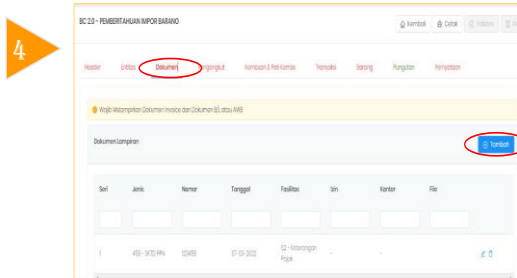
4

BC 2.0 - PEMBERITAHUAN IMPOR BARANG

Kembali Cetak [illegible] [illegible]

Header Entitas Dokumen Pengangkut Kemasan & Peti Kemas Transaksi Barang Pungutan Pernyataan

Wajib Melampirkan Dokumen Invoice dan Dokumen B/L atau AWB

Dokumen Lampiran

Tambah

| Seri | Jenis | Nomor | Tanggal | Fasilitas | Izin | Kantor | File |
|---|---|---|---|---|---|---|---|
| | | | | | | | |
| 1 | 458 - SKTD PPN | 123456 | 07-03-2022 | 02 - Keterangan Pajak | - | - | |